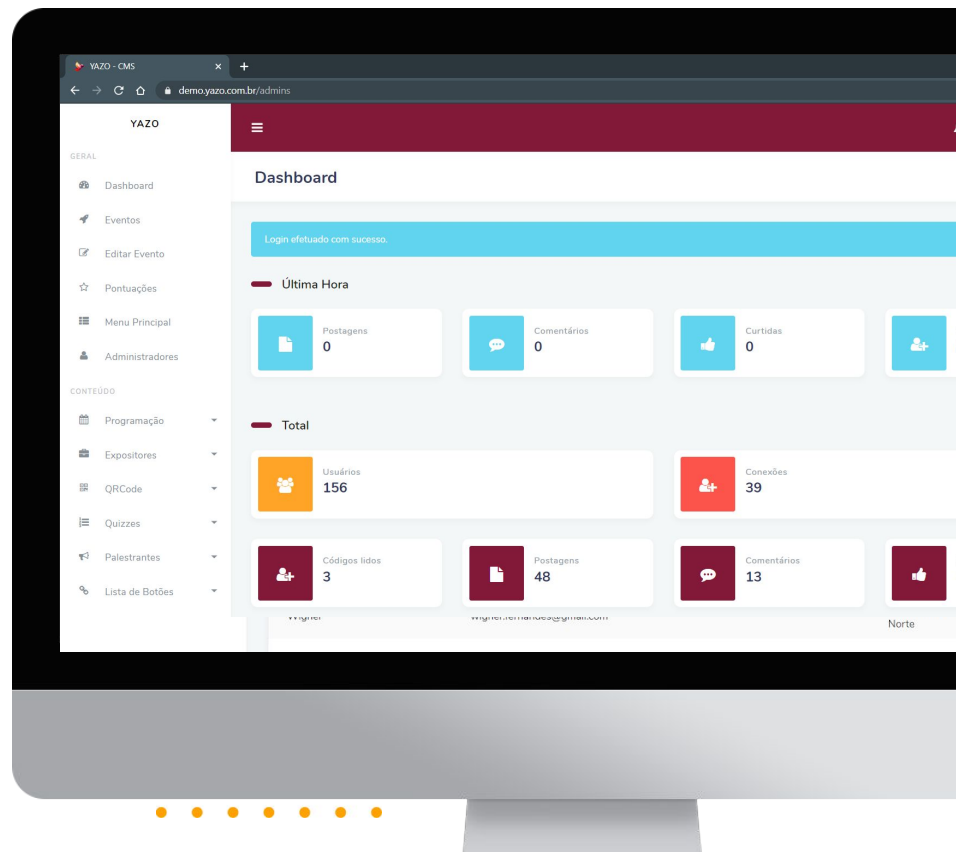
YAZO - CMS
demo.yazo.com.br/admins

YAZO

GERAL
Dashboard
Eventos
Editar Evento
Pontuações
Menu Principal
Administradores

CONTEÚDO
Programação
Expositores
QRCode
Quizzes
Palestrantes
Lista de Botões

Dashboard

Login efetuado com sucesso.

Última Hora

Postagens
0

Comentários
0

Curtidas
0

Total

Usuários
156

Conexões
39

Códigos lidos
3

Postagens
48

Comentários
13

Wigner
wigner.fernandes@gmail.com
Norte